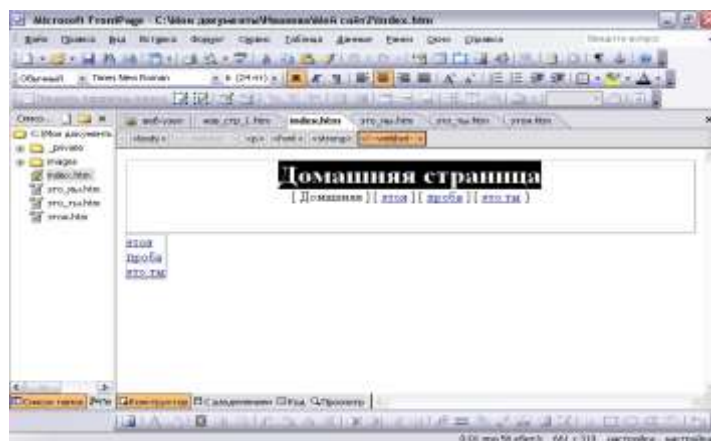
Microsoft FrontPage - C:\Мои документы\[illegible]\Мой сайт2\index.htm

Файл Правка Вид Вставка Формат Сервис Таблица Данные Рамки Окно Справка

Обычный Times New Roman 6 (24 пт)

Список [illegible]

C:\Мои документы
_private
images
index.htm
это_мы.htm
это_ты.htm
этов.htm

web-view | мой_стр_1.htm | index.htm | это_мы.htm | это_ты.htm | этов.htm

<body> <p> <font> <strong>

Домашняя страница

[ Домашняя ] [ этов ] [ проба ] [ это ты ]

этов
проба
это ты

Список папок | Конструктор | Разделение | Код | Просмотр